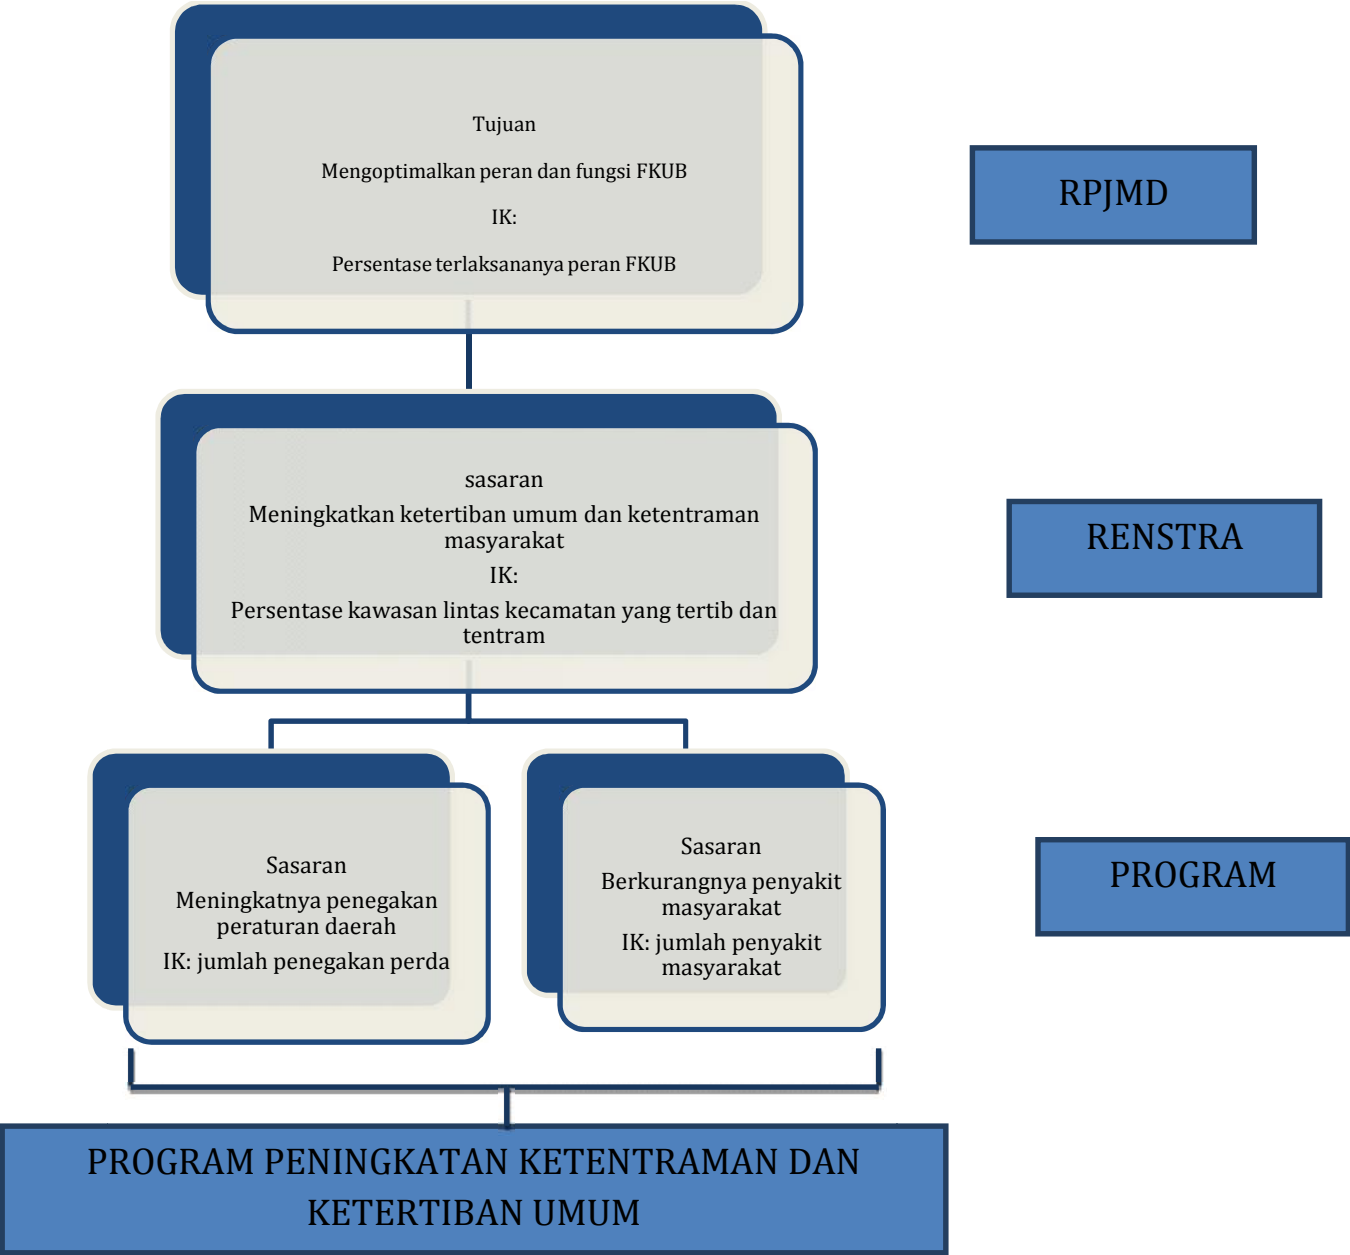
Tujuan

Mengoptimalkan peran dan fungsi FKUB

IK:

Persentase terlaksananya peran FKUB

RPJMD

sasaran

Meningkatkan ketertiban umum dan ketentraman masyarakat

IK:

Persentase kawasan lintas kecamatan yang tertib dan tentram

RENSTRA

Sasaran

Meningkatnya penegakan peraturan daerah

IK: jumlah penegakan perda

Sasaran

Berkurangnya penyakit masyarakat

IK: jumlah penyakit masyarakat

PROGRAM

PROGRAM PENINGKATAN KETENTRAMAN DAN KETERTIBAN UMUM